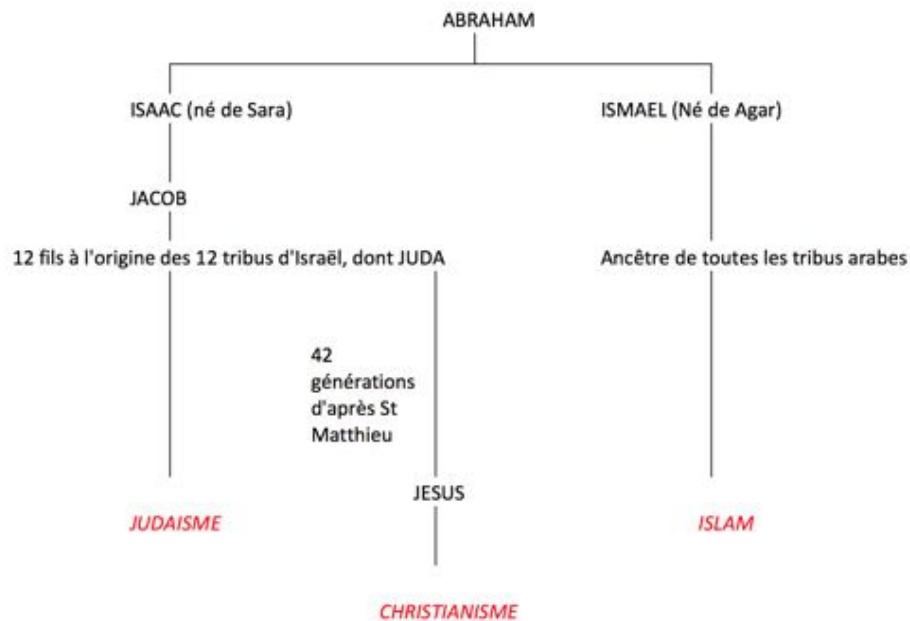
ABRAHAM

ISAAC (né de Sara)

ISMAEL (Né de Agar)

JACOB

12 fils à l'origine des 12 tribus d'Israël, dont JUDA

Ancêtre de toutes les tribus arabes

42 générations d'après St Matthieu

JESUS

JUDAISME

ISLAM

CHRISTIANISME